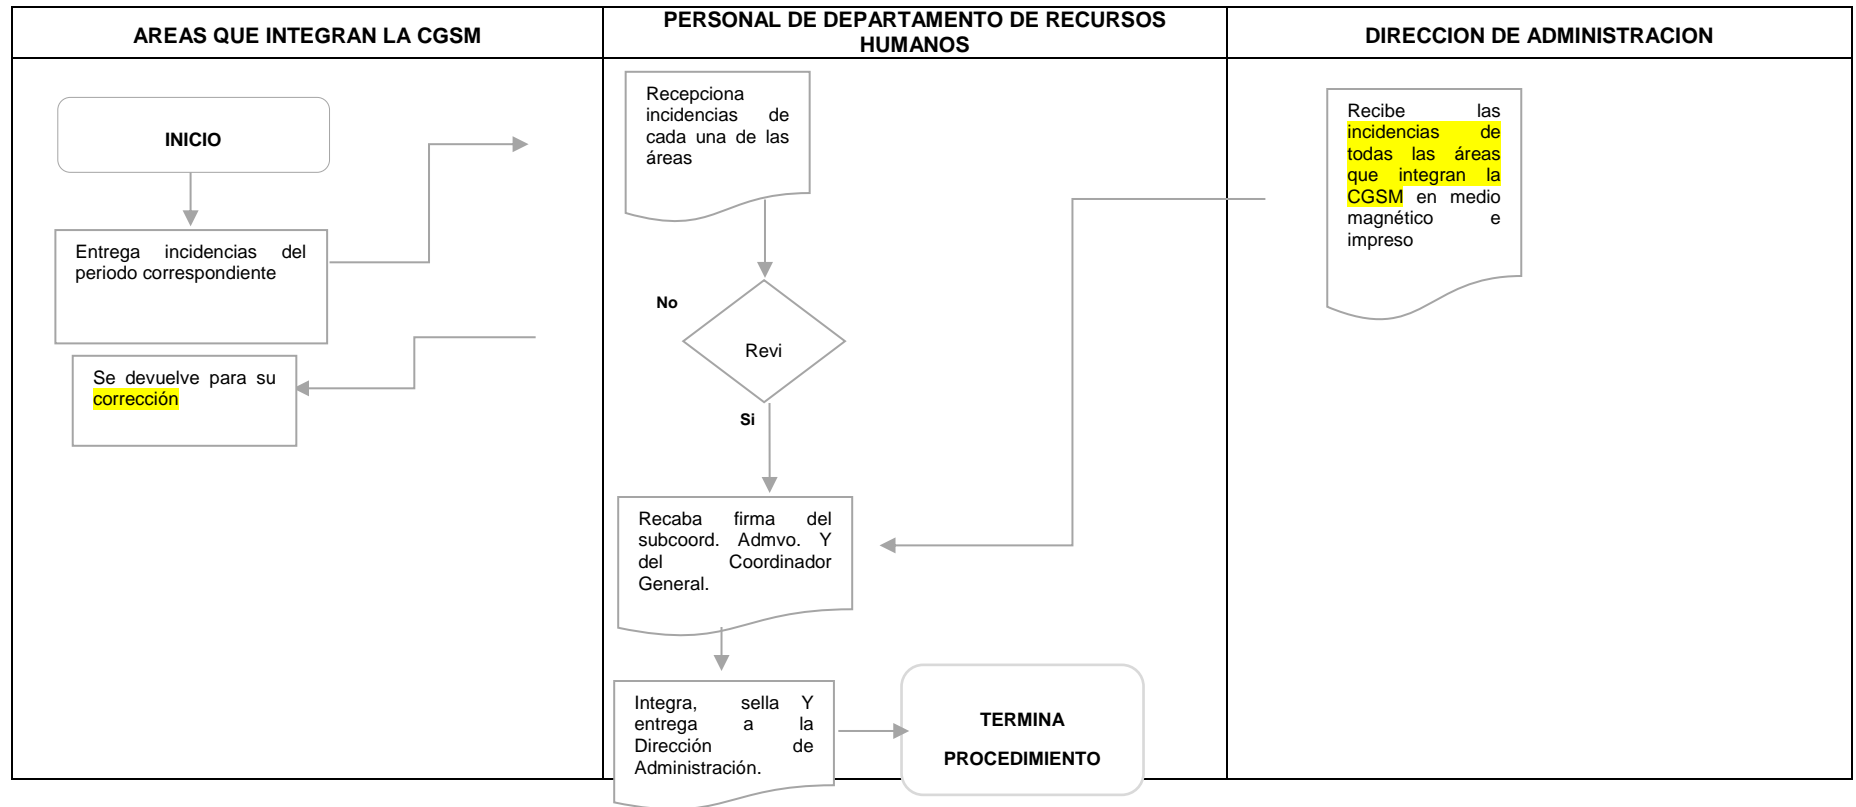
| AREAS QUE INTEGRAN LA CGSM | PERSONAL DE DEPARTAMENTO DE RECURSOS HUMANOS | DIRECCION DE ADMINISTRACION |
|---|---|---|

INICIO

Entrega incidencias del periodo correspondiente

Se devuelve para su corrección

Recepciona incidencias de cada una de las áreas

No

Revi

Si

Recaba firma del subcoord. Admvo. Y del Coordinador General.

Integra, sella Y entrega a la Dirección de Administración.

TERMINA

PROCEDIMIENTO

Recibe las incidencias de todas las áreas que integran la CGSM en medio magnético e impreso